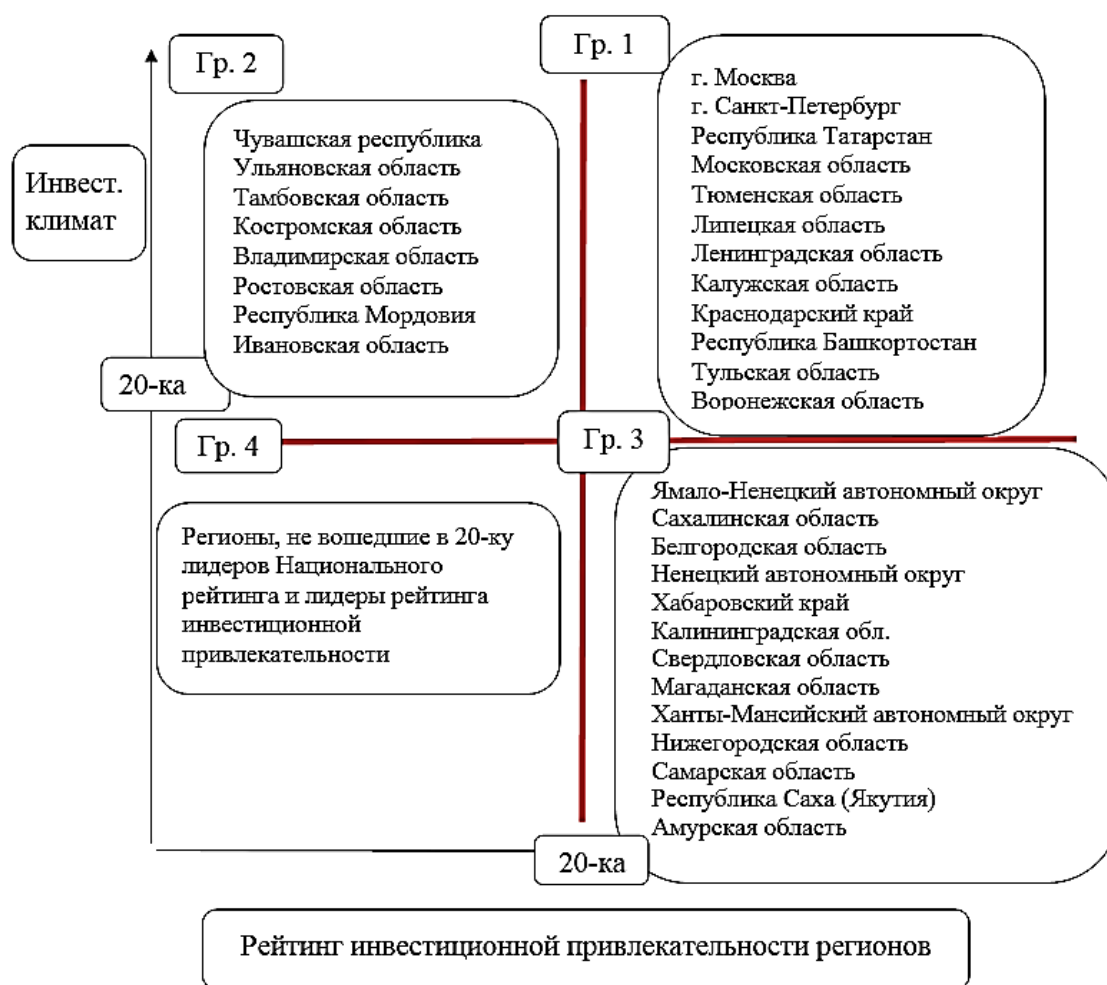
Гр. 2

Гр. 1

Инвест. климат

Чувашская республика
Ульяновская область
Тамбовская область
Костромская область
Владимирская область
Ростовская область
Республика Мордовия
Ивановская область

г. Москва
г. Санкт-Петербург
Республика Татарстан
Московская область
Тюменская область
Липецкая область
Ленинградская область
Калужская область
Краснодарский край
Республика Башкортостан
Тульская область
Воронежская область

20-ка

Гр. 4

Гр. 3

Регионы, не вошедшие в 20-ку лидеров Национального рейтинга и лидеры рейтинга инвестиционной привлекательности

Ямало-Ненецкий автономный округ
Сахалинская область
Белгородская область
Ненецкий автономный округ
Хабаровский край
Калининградская обл.
Свердловская область
Магаданская область
Ханты-Мансийский автономный округ
Нижегородская область
Самарская область
Республика Саха (Якутия)
Амурская область

20-ка

Рейтинг инвестиционной привлекательности регионов